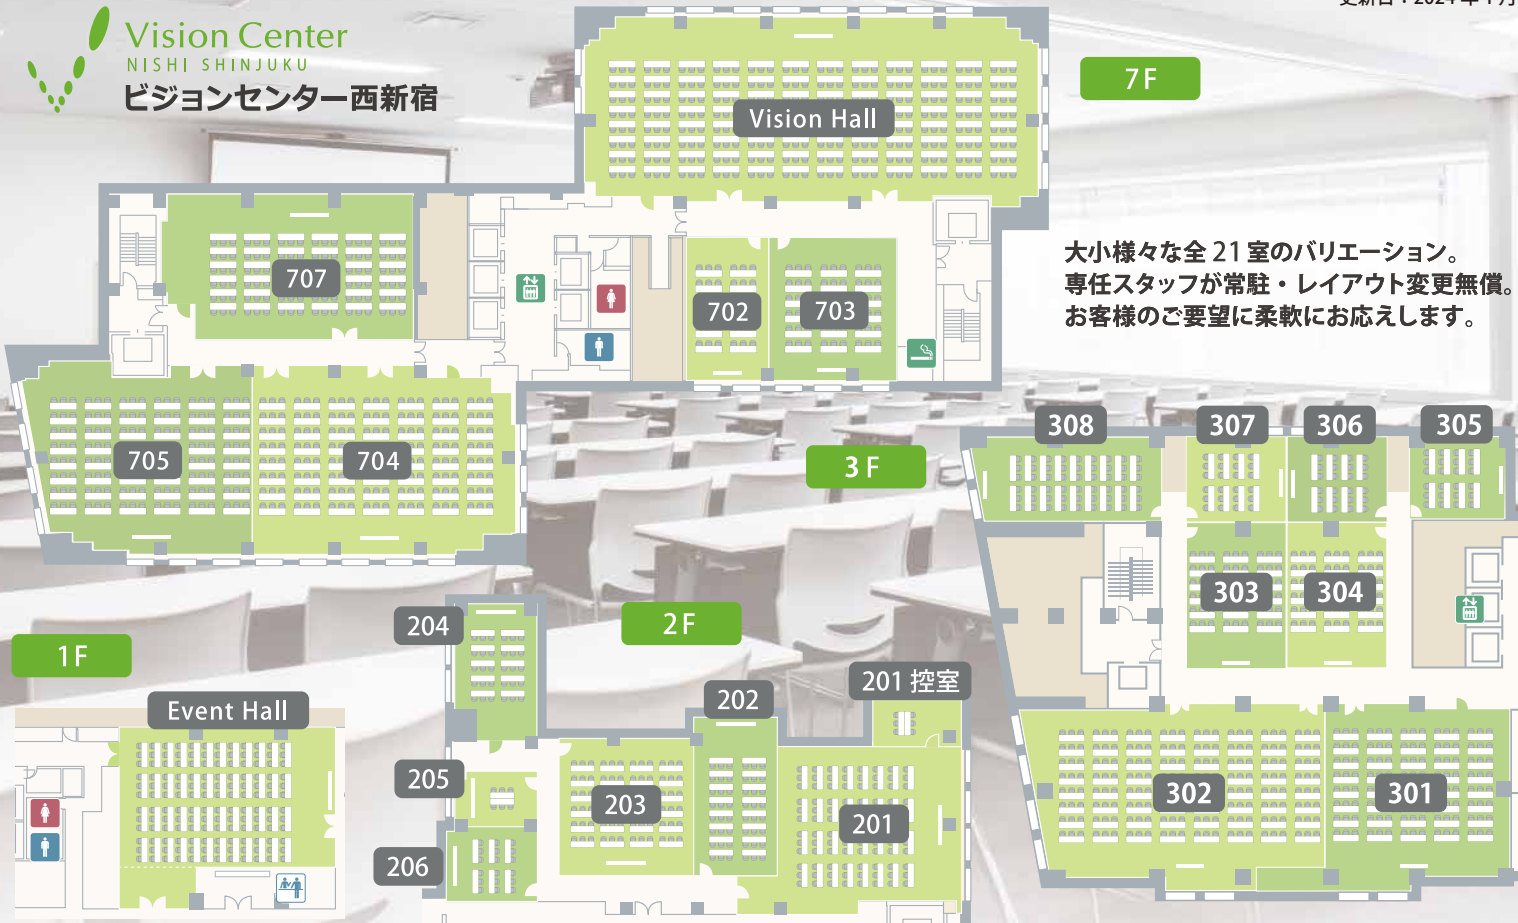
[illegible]

Vision Center
NISHI SHINJUKU
ビジョンセンター西新宿

7F

Vision Hall

707

702

703

705

704

大小様々な全 21 室のバリエーション。
専任スタッフが常駐・レイアウト変更無償。
お客様のご要望に柔軟にお応えします。

3F

308

307

306

305

303

304

2F

204

202

201 控室

205

203

201

206

302

301

1F

Event Hall